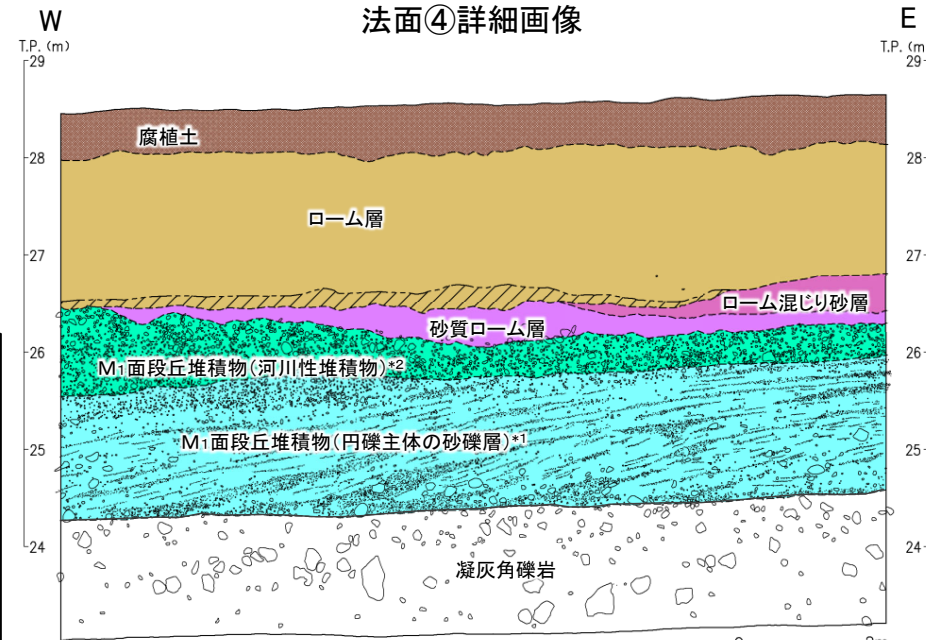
W

法面④詳細画像

E

T.P. (m)

T.P. (m

29

28

27

26

25

24

29

28

27

26

25

24

腐植土

ローム層

ローム混じり砂層

砂質ローム層

M1面段丘堆積物(河川性堆積物)*2

M1面段丘堆積物(円礫主体の砂礫層)*1

凝灰角礫岩